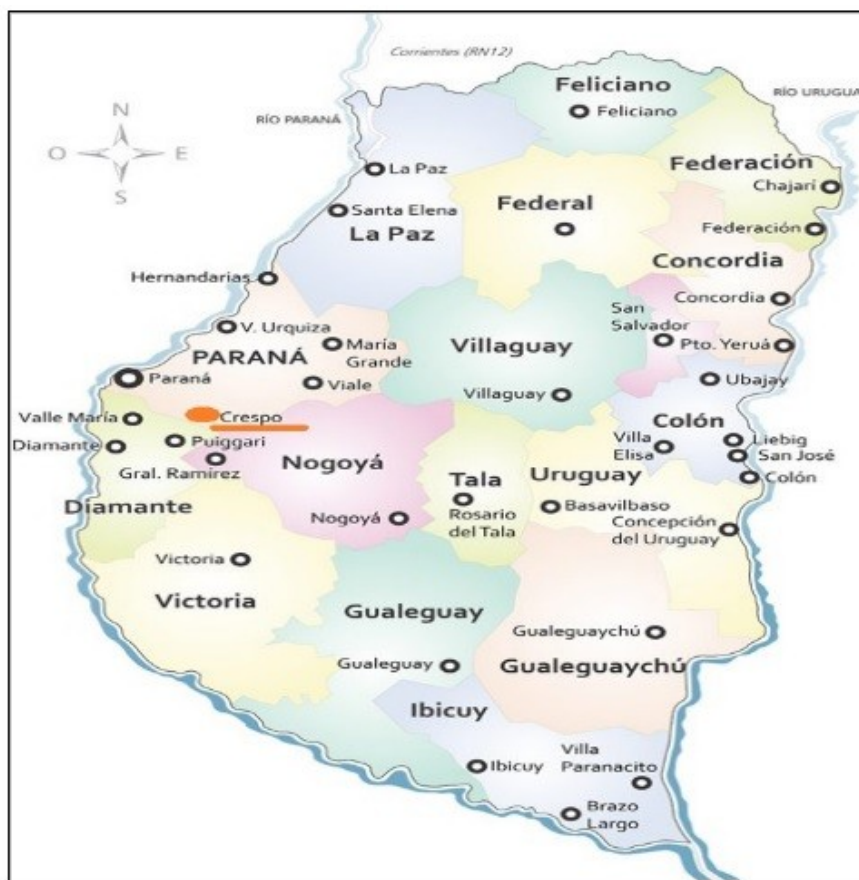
Corrientes (RN12)

RÍO URUGUA

RÍO PARANÁ

N
O E
S

Feliciano
Feliciano

Federación
Chajarí

La Paz

Santa Elena

La Paz

Federal

Federación

Concordia

Hernandarias

Concordia

V. Urquiza

San Salvador

PARANÁ

María Grande

Villaguay

Pto. Yeruá

Paraná

Viale

Ubajay

Villaguay

Valle María

Crespo

Colón

Diamante

Puiggari

Villa Elisa

Liebig

San José

Gral. Ramírez

Nogoyá

Tala

Uruguay

Colón

Diamante

Rosario del Tala

Basavilbaso

Nogoyá

Concepción del Uruguay

Victoria

Victoria

Gualeguay

Gualeguaychú

Gualeguay

Gualeguaychú

Ibicuy

Villa Paranacito

Ibicuy

Brazo Largo